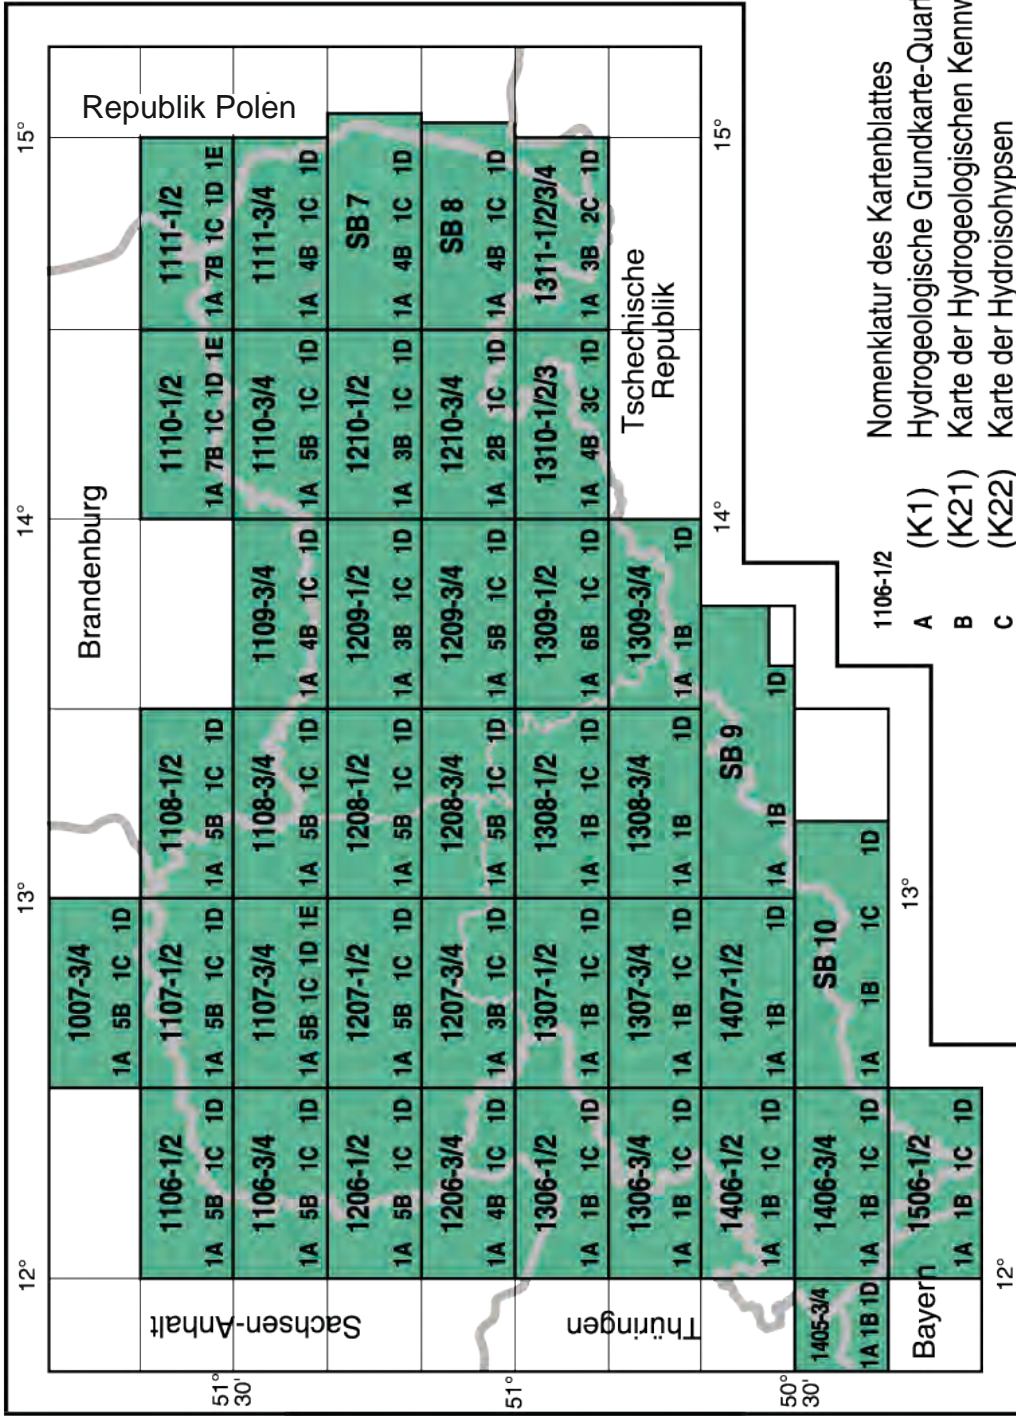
Republik Polen

Brandenburg

Sachsen-Anhalt

Thüringen

Bayern

Tschechische Republik

15°
14°
13°
12°

51° 30'
51°
50° 30'

1007-3/4
1A 5B 1C 1D

1106-1/2
1A 5B 1C 1D

1107-1/2
1A 5B 1C 1D

1108-1/2
1A 5B 1C 1D

1110-1/2
1A 7B 1C 1D 1E

1111-1/2
1A 7B 1C 1D 1E

1106-3/4
1A 5B 1C 1D

1107-3/4
1A 5B 1C 1D 1E

1108-3/4
1A 5B 1C 1D

1109-3/4
1A 4B 1C 1D

1110-3/4
1A 5B 1C 1D

1111-3/4
1A 4B 1C 1D

1206-1/2
1A 5B 1C 1D

1207-1/2
1A 5B 1C 1D

1208-1/2
1A 5B 1C 1D

1209-1/2
1A 3B 1C 1D

1210-1/2
1A 3B 1C 1D

SB 7
1A 4B 1C 1D

1206-3/4
1A 4B 1C 1D

1207-3/4
1A 3B 1C 1D

1208-3/4
1A 5B 1C 1D

1209-3/4
1A 5B 1C 1D

1210-3/4
1A 2B 1C 1D

SB 8
1A 4B 1C 1D

1306-1/2
1A 1B 1C 1D

1307-1/2
1A 1B 1C 1D

1308-1/2
1A 1B 1C 1D

1309-1/2
1A 6B 1C 1D

1310-1/2/3
1A 4B 3C 1D

1311-1/2/3/4
1A 3B 2C 1D

1306-3/4
1A 1B 1C 1D

1307-3/4
1A 1B 1C 1D

1308-3/4
1A 1B 1D

1309-3/4
1A 1B 1D

1406-1/2
1A 1B 1C 1D

1407-1/2
1A 1B 1D

SB 9
1A 1B 1D

1405-3/4
1A 1B 1D

1406-3/4
1A 1B 1C 1D

SB 10
1A 1B 1C 1D

1506-1/2
1A 1B 1C 1D

1106-1/2 Nomenklatur des Kartenblattes
A (K1) Hydrogeologische Grundkarte-Quar
B (K21) Karte der Hydrogeologischen Kennw
C (K22) Karte der Hydroisohypsen